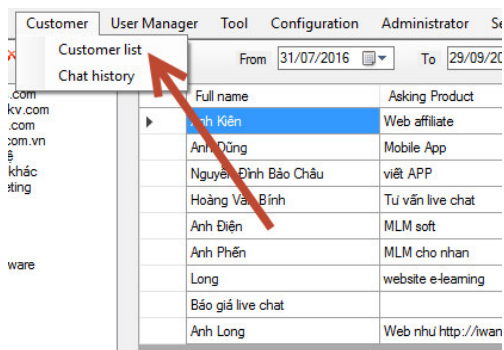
Customer | User Manager | Tool | Configuration | Administrator | Se

Customer list

Chat history

From 31/07/2016 To 29/09/20

.com
kv.com
.com
com.vn
ể
khác
eting

ware

| | Full name | Asking Product |
|---|---|---|
| ▶ | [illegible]h Kiên | Web affiliate |
| | Anh Dũng | Mobile App |
| | Nguyễn Đình Bảo Châu | viết APP |
| | Hoàng Văn Bính | Tư vấn live chat |
| | Anh Điện | MLM soft |
| | Anh Phến | MLM cho nhan |
| | Long | website e-learning |
| | Báo giá live chat | |
| | Anh Long | Web như http://iwan |